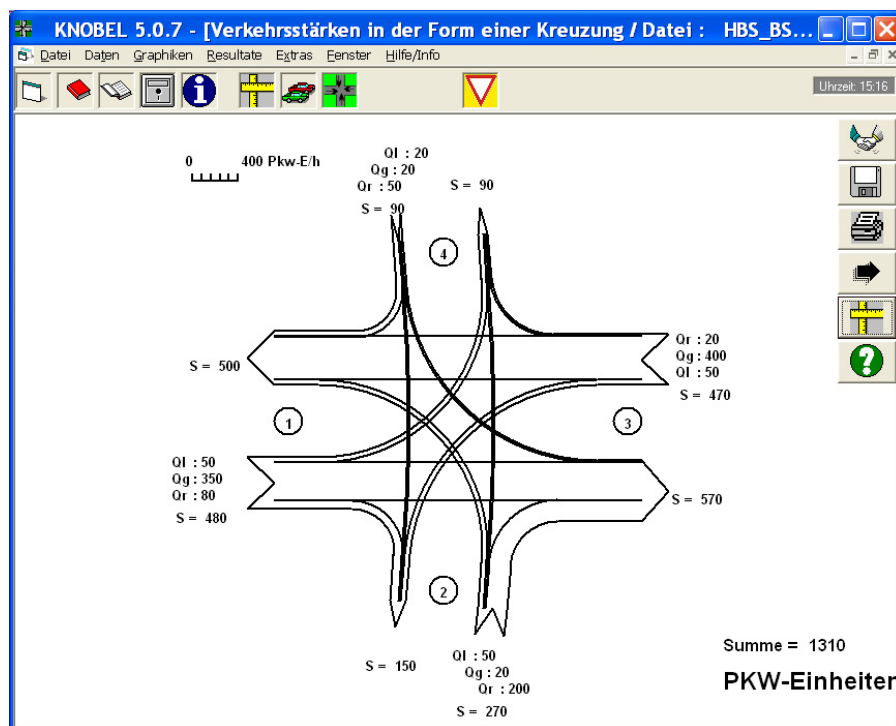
KNOBEL 5.0.7 - [Verkehrsstärken in der Form einer Kreuzung / Datei : HBS_BS...

Datei Daten Graphiken Resultate Extras Fenster Hilfe/Info

Uhrzeit: 15:16

0 400 Pkw-E/h

Ql : 20
Qg : 20
Qr : 50
S = 90

S = 90

4

Qr : 20
Qg : 400
Ql : 50
S = 470

S = 500

1

3

Ql : 50
Qg : 350
Qr : 80
S = 480

S = 570

2

S = 150

Ql : 50
Qg : 20
Qr : 200
S = 270

Summe = 1310

PKW-Einheiten